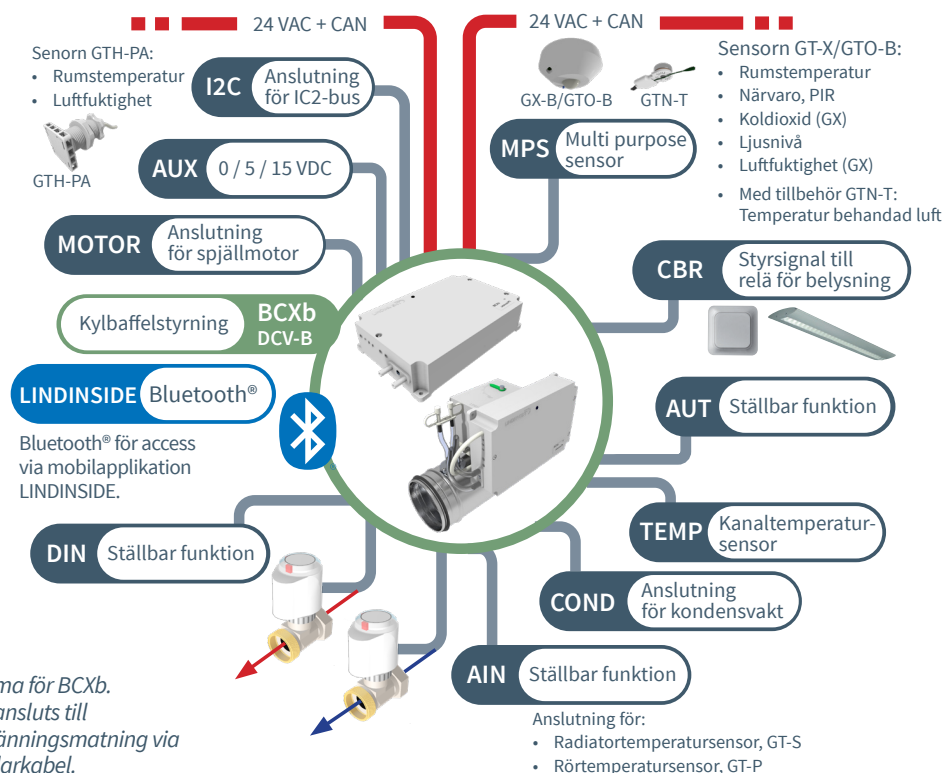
24 VAC + CAN

24 VAC + CAN

Senorn GTH-PA:
• Rumstemperatur
• Luftfuktighet

GTH-PA

I2C Anslutning för IC2-bus

AUX 0 / 5 / 15 VDC

MOTOR Anslutning för spjällmotor

Kylbaffelstyrning BCXb DCV-B

LINDINSIDE Bluetooth®

Bluetooth® för access via mobilapplikation LINDINSIDE.

DIN Ställbar funktion

GX-B/GTO-B GTN-T

MPS Multi purpose sensor

Sensorn GT-X/GTO-B:
• Rumstemperatur
• Närvaro, PIR
• Koldioxid (GX)
• Ljusnivå
• Luftfuktighet (GX)
• Med tillbehör GTN-T: Temperatur behandad luft

CBR Styrsignal till relä för belysning

AUT Ställbar funktion

TEMP Kanaltemperatursensor

COND Anslutning för kondensvakt

AIN Ställbar funktion

Anslutning för:
• Radiatortemperatursensor, GT-S
• Rörtemperatursensor, GT-P

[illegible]ma för BCXb. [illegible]ansluts till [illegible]änningsmatning via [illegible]larkabel.